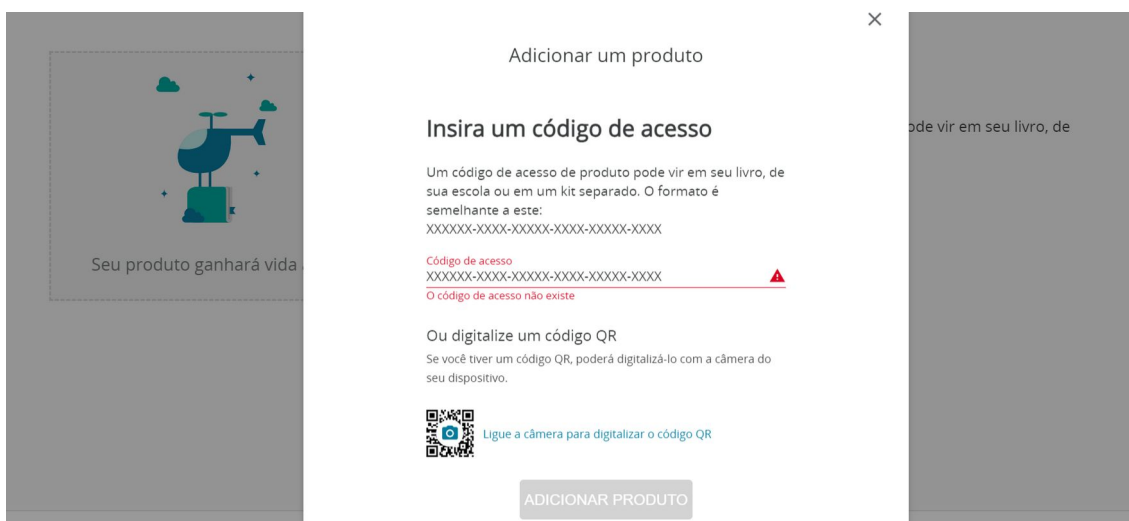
Seu produto ganhará vida

ode vir em seu livro, de

×

Adicionar um produto

Insira um código de acesso

Um código de acesso de produto pode vir em seu livro, de sua escola ou em um kit separado. O formato é semelhante a este:
XXXXXX-XXXX-XXXXX-XXXX-XXXXX-XXXX

Código de acesso
XXXXXX-XXXX-XXXXX-XXXX-XXXXX-XXXX
O código de acesso não existe

Ou digitalize um código QR
Se você tiver um código QR, poderá digitalizá-lo com a câmera do seu dispositivo.

Ligue a câmera para digitalizar o código QR

ADICIONAR PRODUTO